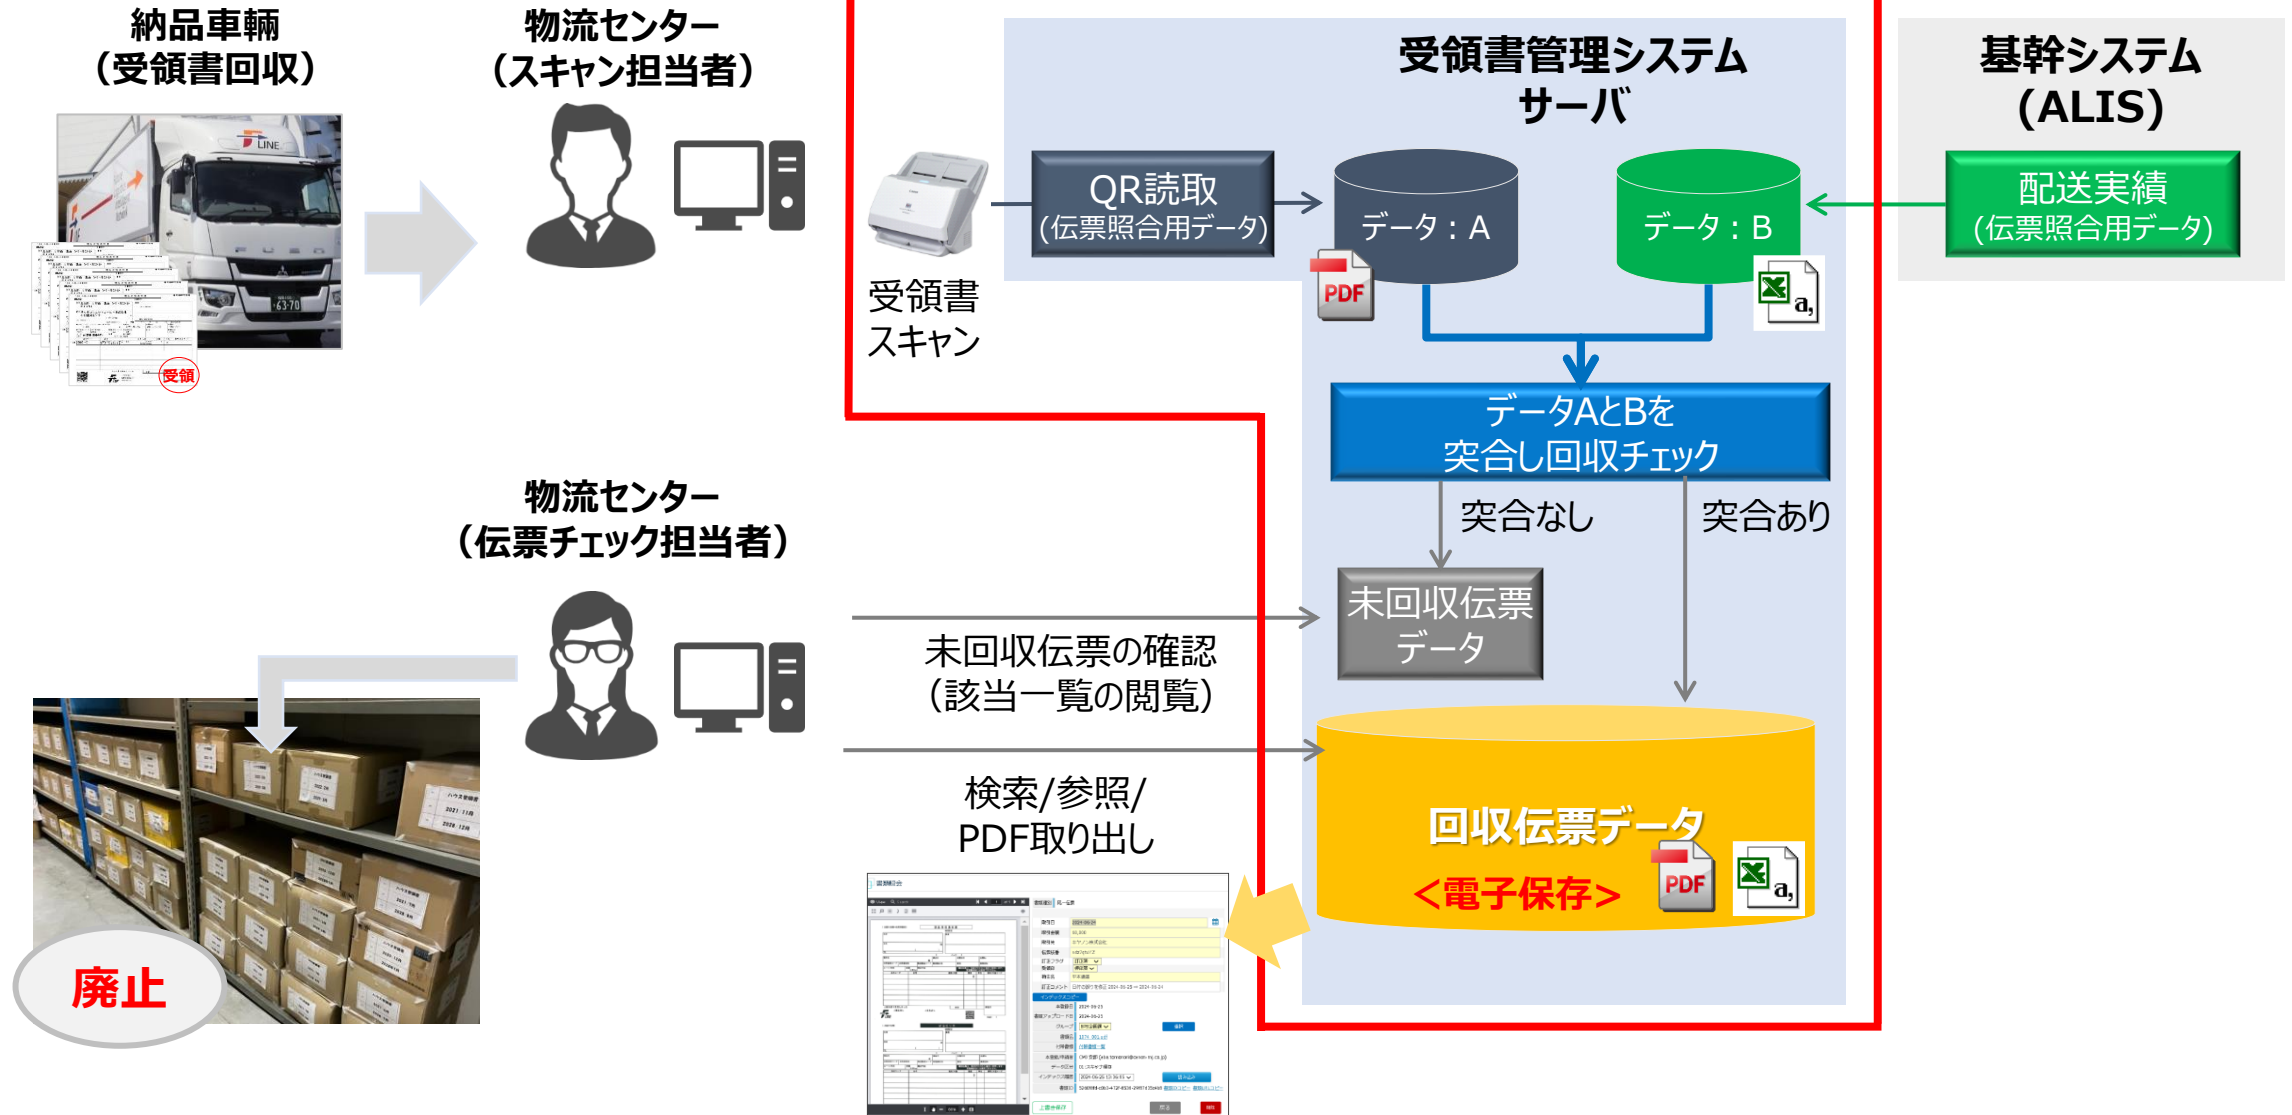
納品車輌
（受領書回収）

物流センター
（スキャン担当者）

受領書管理システム
サーバ

基幹システム
（ALIS）

受領書
スキャン

QR読取
（伝票照合用データ）

データ：A

データ：B

配送実績
（伝票照合用データ）

PDF

データAとBを
突合し回収チェック

突合なし

突合あり

物流センター
（伝票チェック担当者）

未回収伝票
データ

未回収伝票の確認
（該当一覧の閲覧）

回収伝票データ
＜電子保存＞

PDF

検索/参照/
PDF取り出し

受領

廃止